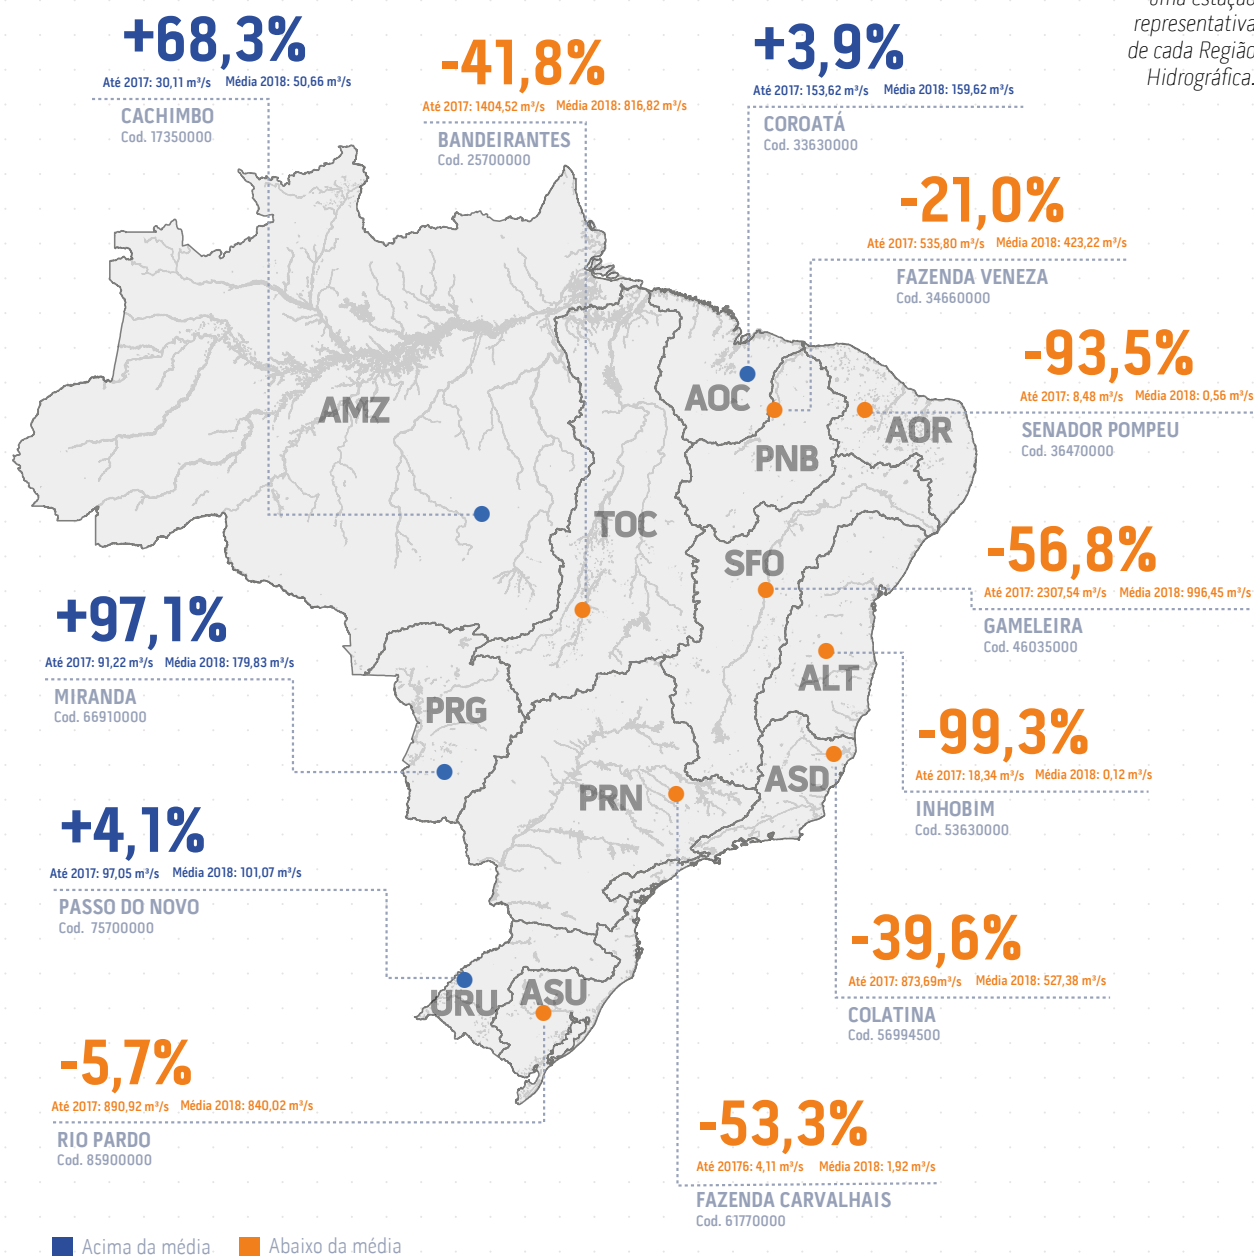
uma estação representativa de cada Região Hidrográfica.

+68,3%
Até 2017: 30,11 m³/s Média 2018: 50,66 m³/s
CACHIMBO
Cod. 17350000

-41,8%
Até 2017: 1404,52 m³/s Média 2018: 816,82 m³/s
BANDEIRANTES
Cod. 25700000

+3,9%
Até 2017: 153,62 m³/s Média 2018: 159,62 m³/s
COROATÁ
Cod. 33630000

-21,0%
Até 2017: 535,80 m³/s Média 2018: 423,22 m³/s
FAZENDA VENEZA
Cod. 34660000

-93,5%
Até 2017: 8,48 m³/s Média 2018: 0,56 m³/s
SENADOR POMPEU
Cod. 36470000

-56,8%
Até 2017: 2307,54 m³/s Média 2018: 996,45 m³/s
GAMELEIRA
Cod. 46035000

+97,1%
Até 2017: 91,22 m³/s Média 2018: 179,83 m³/s
MIRANDA
Cod. 66910000

-99,3%
Até 2017: 18,34 m³/s Média 2018: 0,12 m³/s
INHOBIM
Cod. 53630000

+4,1%
Até 2017: 97,05 m³/s Média 2018: 101,07 m³/s
PASSO DO NOVO
Cod. 75700000

-39,6%
Até 2017: 873,69m³/s Média 2018: 527,38 m³/s
COLATINA
Cod. 56994500

-5,7%
Até 2017: 890,92 m³/s Média 2018: 840,02 m³/s
RIO PARDO
Cod. 85900000

-53,3%
Até 20176: 4,11 m³/s Média 2018: 1,92 m³/s
FAZENDA CARVALHAIS
Cod. 61770000

AMZ
TOC
AOC
PNB
AOR
SFO
ALT
PRG
ASD
PRN
URU
ASU

Acima da média
Abaixo da média